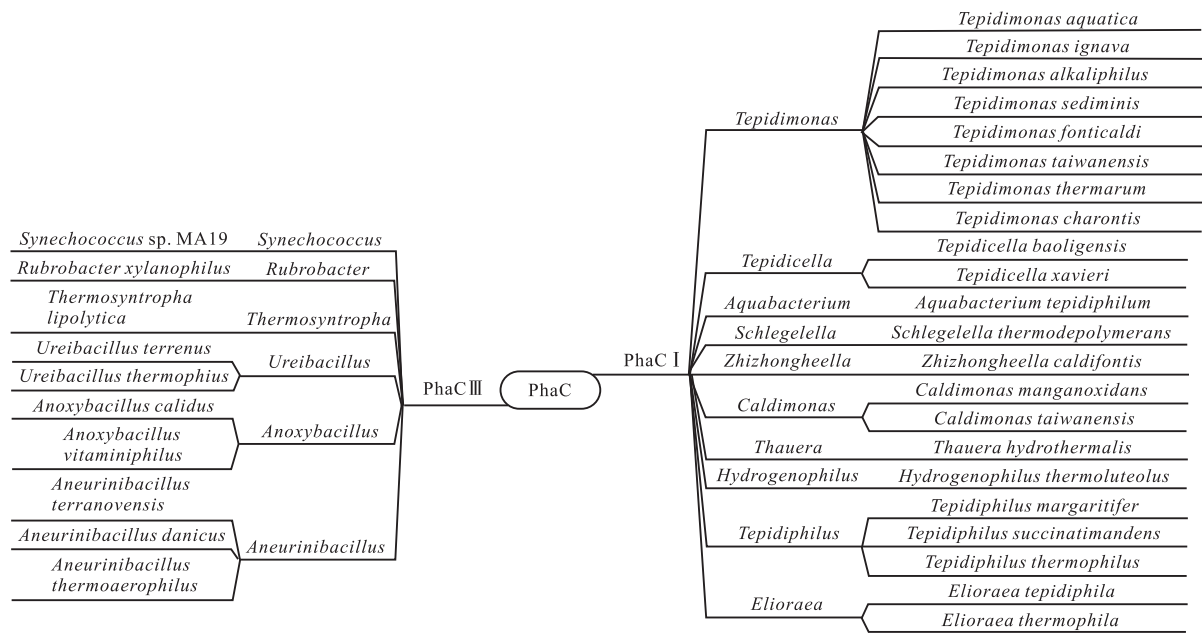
Synechococcus sp. MA19
Synechococcus
Rubrobacter xylanophilus
Rubrobacter
Thermosyntropha lipolytica
Thermosyntropha
Ureibacillus terrenus
Ureibacillus thermophius
Ureibacillus
Anoxybacillus calidus
Anoxybacillus vitaminiphilus
Anoxybacillus
Aneurinibacillus terranovensis
Aneurinibacillus danicus
Aneurinibacillus thermoaerophilus
Aneurinibacillus

PhaC Ⅲ
PhaC
PhaC Ⅰ

Tepidimonas
Tepidimonas aquatica
Tepidimonas ignava
Tepidimonas alkaliphilus
Tepidimonas sediminis
Tepidimonas fonticaldi
Tepidimonas taiwanensis
Tepidimonas thermarum
Tepidimonas charontis
Tepidicella
Tepidicella baoligensis
Tepidicella xavieri
Aquabacterium
Aquabacterium tepidiphilum
Schlegelella
Schlegelella thermodepolymerans
Zhizhongheella
Zhizhongheella caldifontis
Caldimonas
Caldimonas manganoxidans
Caldimonas taiwanensis
Thauera
Thauera hydrothermalis
Hydrogenophilus
Hydrogenophilus thermoluteolus
Tepidiphilus
Tepidiphilus margaritifer
Tepidiphilus succinatimandens
Tepidiphilus thermophilus
Elioraea
Elioraea tepidiphila
Elioraea thermophila